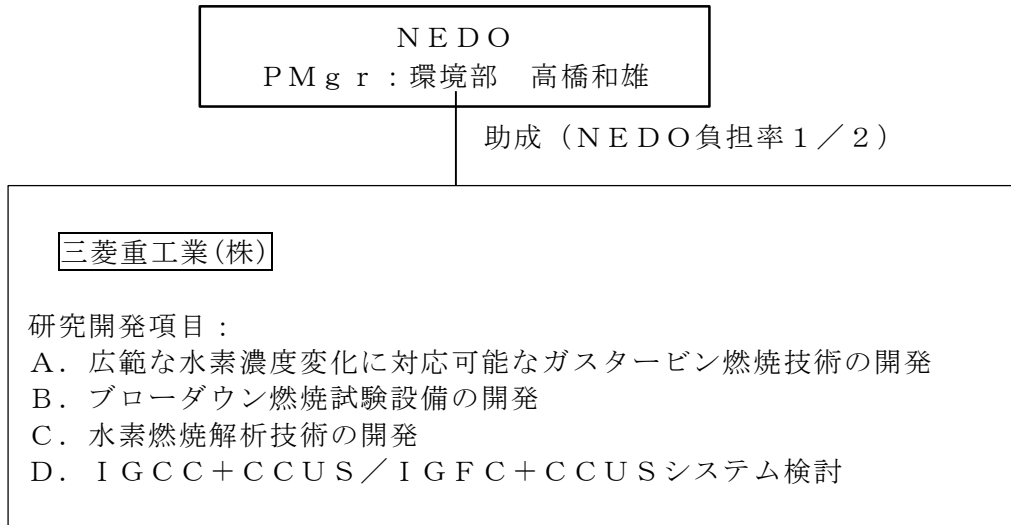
ＮＥＤＯ
ＰＭｇｒ：環境部　高橋和雄

助成（ＮＥＤＯ負担率１／２）

三菱重工業(株)

研究開発項目：
Ａ．広範な水素濃度変化に対応可能なガスタービン燃焼技術の開発
Ｂ．ブローダウン燃焼試験設備の開発
Ｃ．水素燃焼解析技術の開発
Ｄ．ＩＧＣＣ＋ＣＣＵＳ／ＩＧＦＣ＋ＣＣＵＳシステム検討